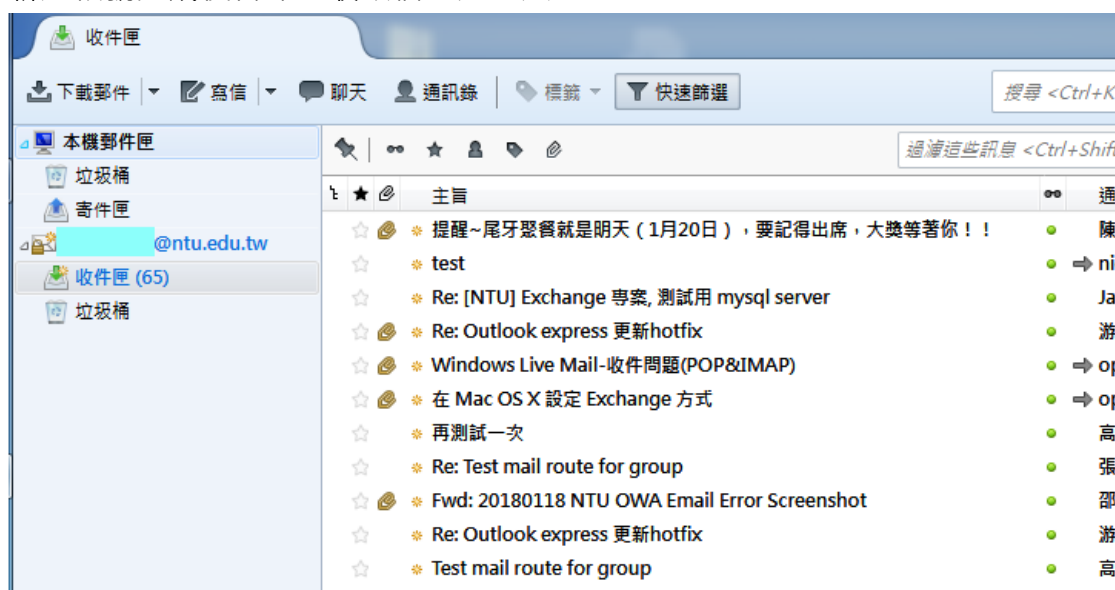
收件匣

下載郵件 寫信 聊天 通訊錄 標籤 快速篩選

搜尋 <Ctrl+K

本機郵件匣
垃圾桶
寄件匣
@ntu.edu.tw
收件匣 (65)
垃圾桶

過濾這些訊息 <Ctrl+Shif

主旨

提醒~尾牙聚餐就是明天（1月20日），要記得出席，大獎等著你！！ 陳
test ni
Re: [NTU] Exchange 專案, 測試用 mysql server Ja
Re: Outlook express 更新hotfix 游
Windows Live Mail-收件問題(POP&IMAP) op
在 Mac OS X 設定 Exchange 方式 op
再測試一次 高
Re: Test mail route for group 張
Fwd: 20180118 NTU OWA Email Error Screenshot 邵
Re: Outlook express 更新hotfix 游
Test mail route for group 高